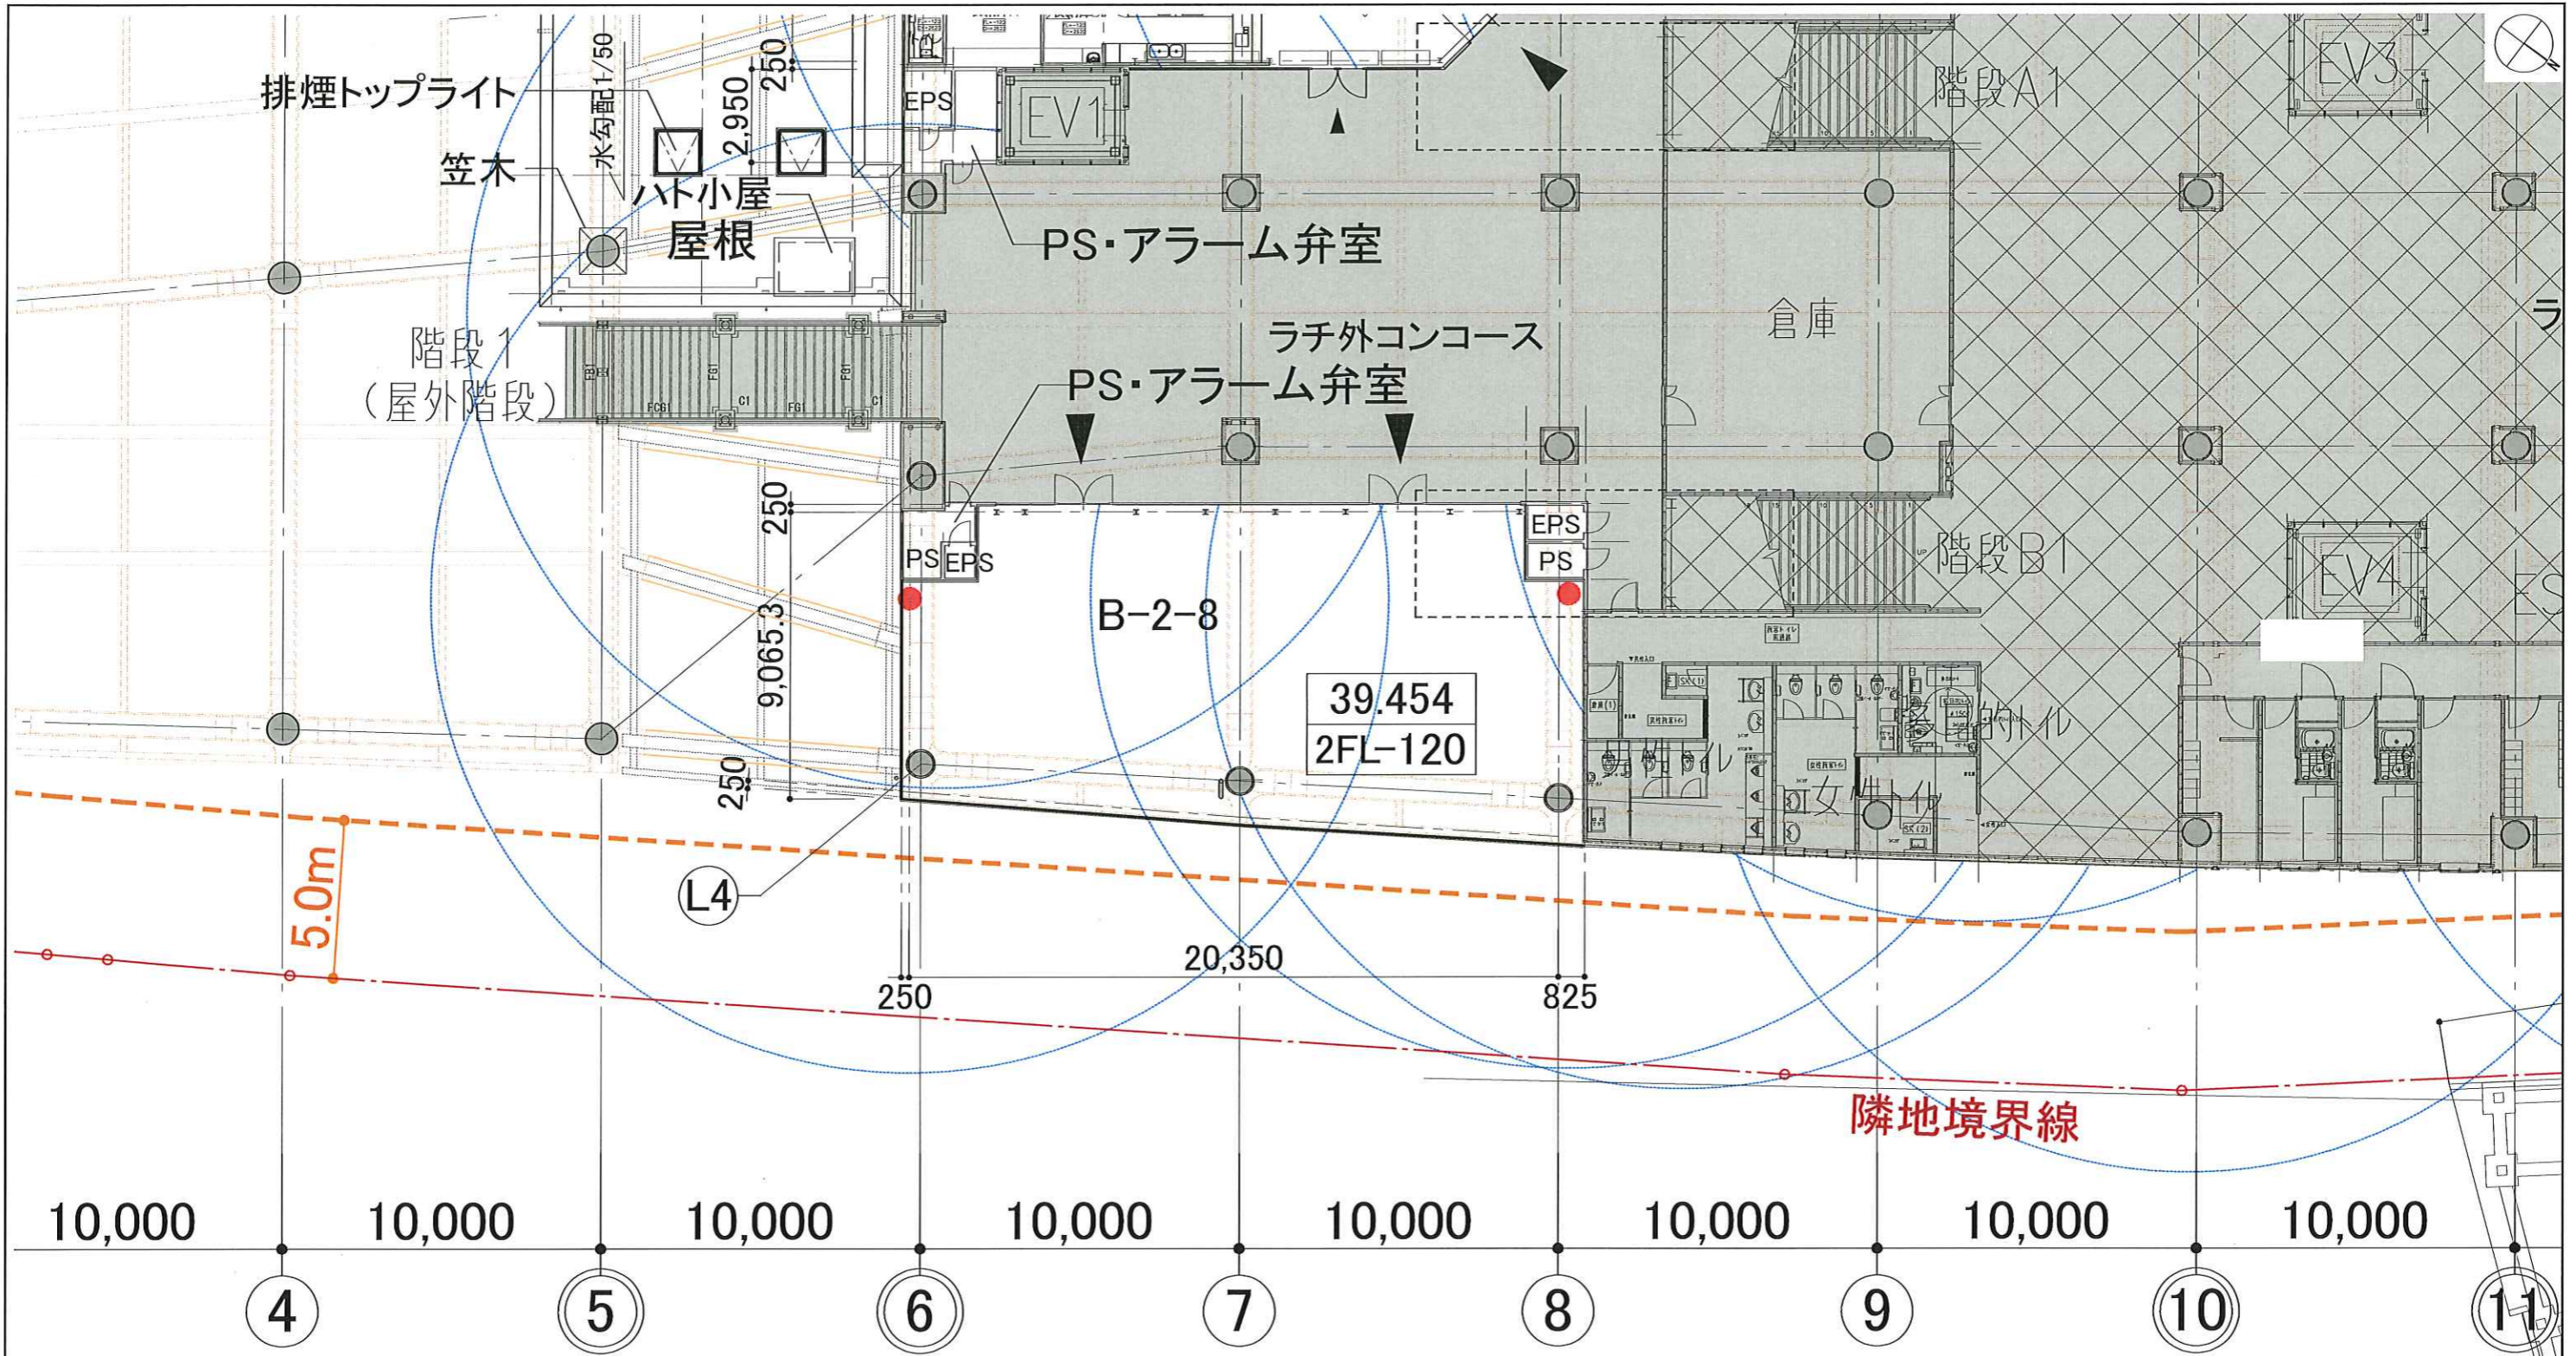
排煙トップライト

水勾配1/50

250

2,950

笠木

ハト小屋

屋根

EPS

EV1

階段A1

EV3

PS・アラーム弁室

倉庫

ラ

階段1
（屋外階段）

ラチ外コンコース

PS・アラーム弁室

250

EPS

PS

PS EPS

階段B1

EV4

B-2-8

9,065.3

39.454
2FL-120

多目的トイレ

男性トイレ

女性トイレ

250

5.0m

L4

20,350

250

825

隣地境界線

10,000 10,000 10,000 10,000 10,000 10,000 10,000 10,000

4 5 6 7 8 9 10 11